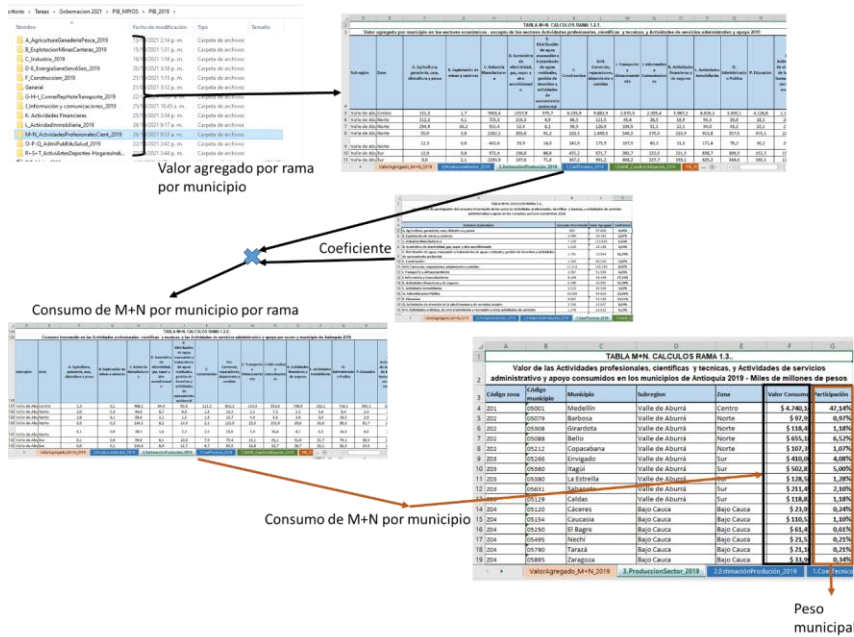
ortorio > Tareas > Gobernacion 2021 > PIB_MPIOS > PIB_2019 >

| Nombre | Fecha de modificación | Tipo | Tamaño |
|---|---|---|---|
| A_AgricultureGanaderiaPesca_2019 | 15/10/2021 2:14 p. m. | Carpeta de archivos | |
| B_ExplotacionMinasCanteras_2019 | 15/10/2021 2:26 p. m. | Carpeta de archivos | |
| C_Industria_2019 | 15/10/2021 1:18 p. m. | Carpeta de archivos | |
| D-E_EnergiaGasSericAseo_2019 | 15/10/2021 2:36 p. m. | Carpeta de archivos | |
| F_Construccion_2019 | 21/10/2021 3:12 p. m. | Carpeta de archivos | |
| General | 21/10/2021 3:58 p. m. | Carpeta de archivos | |
| G-H-I_ComerRepHoteTransporte_2019 | 15/10/2021 3:01 p. m. | Carpeta de archivos | |
| J_Informacion y comunicaciones_2019 | 15/10/2021 10:45 a. m. | Carpeta de archivos | |
| K_Actividades Financieras | 15/10/2021 2:56 p. m. | Carpeta de archivos | |
| L_ActividadInmobiliaria_2019 | 26/10/2021 9:17 a. m. | Carpeta de archivos | |
| M-N_ActividadesProfesionalesCient_2019 | 15/10/2021 9:03 a. m. | Carpeta de archivos | |
| O-P-Q_AdmiPublEduSalud_2019 | 15/10/2021 2:58 p. m. | Carpeta de archivos | |
| R-S-T_ActivArtesDeportes-HogaresIndi... | 15/10/2021 2:09 p. m. | Carpeta de archivos | |

Valor agregado por rama por municipio

Coeficiente

Consumo de M+N por municipio por rama

TABLA M+N. CALCULOS RAMA 1.3.

Valor de las Actividades profesionales, científicas y tecnicas, y Actividades de servicios administrativo y apoyo consumidos en los municipios de Antioquia 2019 - Miles de millones de pesos

| Código zona | Código municipio | Municipio | Subregion | Zona | Valor Consumo | Participación |
|---|---|---|---|---|---|---|
| 201 | 05001 | Medellín | Valle de Aburrá | Centro | $ 4.740,1 | 47,34% |
| 202 | 05079 | Barbosa | Valle de Aburrá | Norte | $ 97,9 | 0,97% |
| 203 | 05308 | Girardota | Valle de Aburrá | Norte | $ 118,4 | 1,18% |
| 202 | 05088 | Bello | Valle de Aburrá | Norte | $ 655,1 | 6,52% |
| 202 | 05212 | Copacabana | Valle de Aburrá | Norte | $ 107,3 | 1,07% |
| 203 | 05266 | Envigado | Valle de Aburrá | Sur | $ 410,0 | 4,08% |
| 203 | 05360 | Itagüí | Valle de Aburrá | Sur | $ 502,8 | 5,00% |
| 203 | 05380 | La Estrella | Valle de Aburrá | Sur | $ 128,5 | 1,28% |
| 203 | 05631 | Sabaneta | Valle de Aburrá | Sur | $ 211,4 | 2,10% |
| 203 | 05129 | Caldas | Valle de Aburrá | Sur | $ 118,8 | 1,18% |
| 204 | 05120 | Cáceres | Bajo Cauca | Bajo Cauca | $ 23,9 | 0,24% |
| 204 | 05154 | Caucasia | Bajo Cauca | Bajo Cauca | $ 110,5 | 1,10% |
| 204 | 05250 | El Bagre | Bajo Cauca | Bajo Cauca | $ 61,4 | 0,61% |
| 204 | 05495 | Nechí | Bajo Cauca | Bajo Cauca | $ 21,5 | 0,21% |
| 204 | 05790 | Tarazá | Bajo Cauca | Bajo Cauca | $ 21,1 | 0,21% |
| 204 | 05895 | Zaragoza | Bajo Cauca | Bajo Cauca | $ 33,9 | 0,34% |

ValorAgregado_M+N_2019 | 2.ProduccionSector_2019 | 2.EstimaciónProdución_2019 | 1.Coef.Tecnico

Consumo de M+N por municipio

Peso municipal